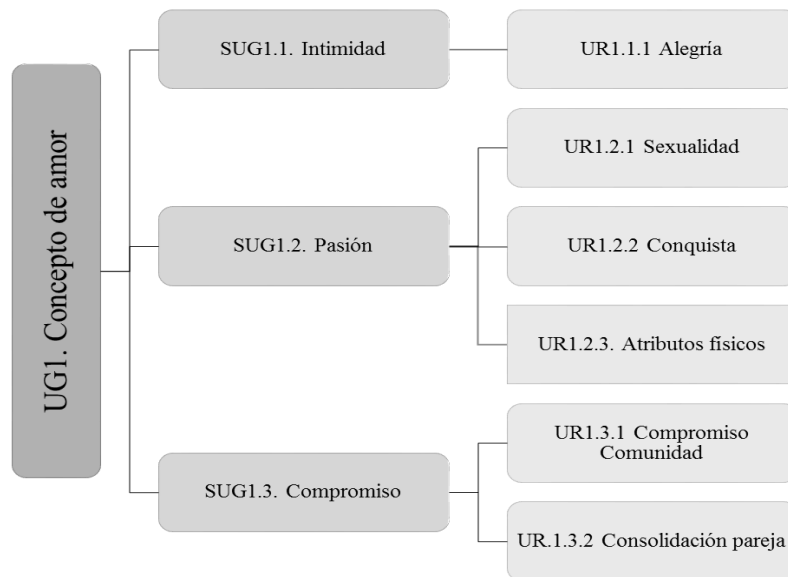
UG1. Concepto de amor

SUG1.1. Intimidad

UR1.1.1 Alegría

SUG1.2. Pasión

UR1.2.1 Sexualidad

UR1.2.2 Conquista

UR1.2.3. Atributos físicos

SUG1.3. Compromiso

UR1.3.1 Compromiso Comunidad

UR.1.3.2 Consolidación pareja